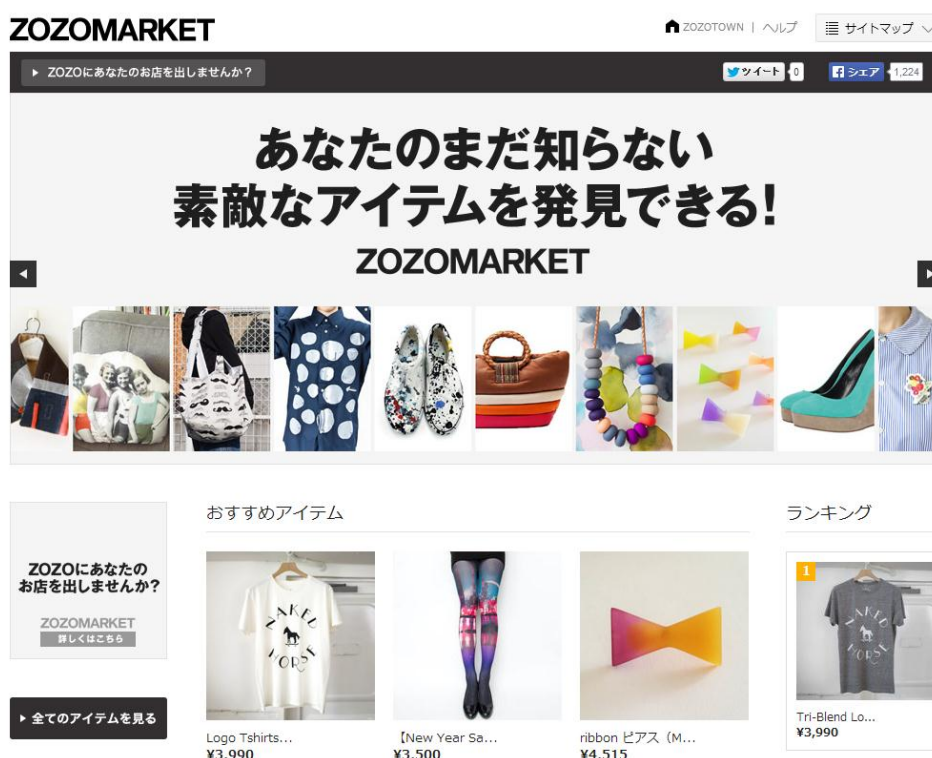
ZOZOMARKET

ZOZOTOWN | ヘルプ
サイトマップ

▸ ZOZOにあなたのお店を出しませんか？

ツイート 0
シェア 1,224

あなたのまだ知らない
素敵なアイテムを発見できる!
ZOZOMARKET

おすすめアイテム

ランキング

ZOZOにあなたの
お店を出しませんか?
ZOZOMARKET
詳しくはこちら

▸ 全てのアイテムを見る

NAKED HORSE

Logo Tshirts...
¥3,990

【New Year Sa...
¥3,500

ribbon ピアス（M...
¥4,515

1
NAKED HORSE
Tri-Blend Lo...
¥3,990